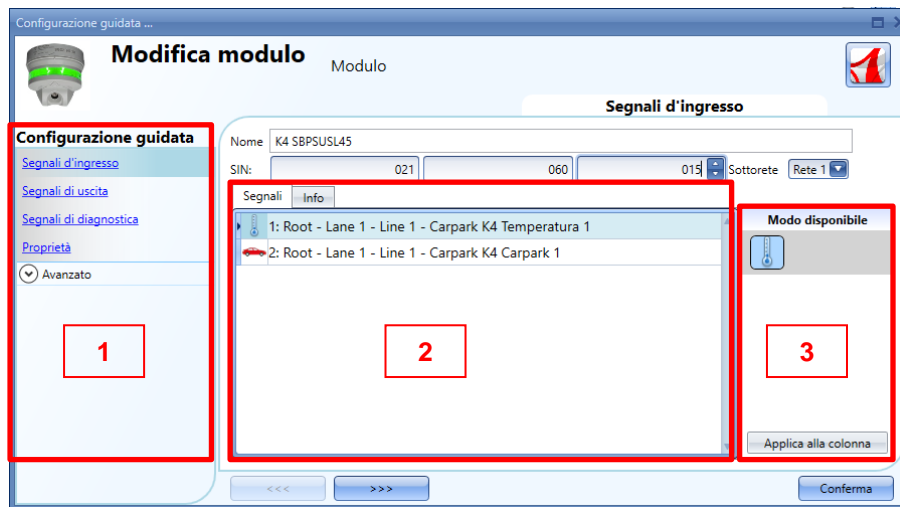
Configurazione guidata ...

Modifica modulo

Modulo

Segnali d'ingresso

Configurazione guidata

Segnali d'ingresso

Segnali di uscita

Segnali di diagnostica

Proprietà

Avanzato

Nome K4 SBPSUSL45

SIN: 021 060 015 Sottorete Rete 1

Segnali Info

1: Root - Lane 1 - Line 1 - Carpark K4 Temperatura 1

2: Root - Lane 1 - Line 1 - Carpark K4 Carpark 1

Modo disponibile

Applica alla colonna

1

2

3

<<<

>>>

Conferma